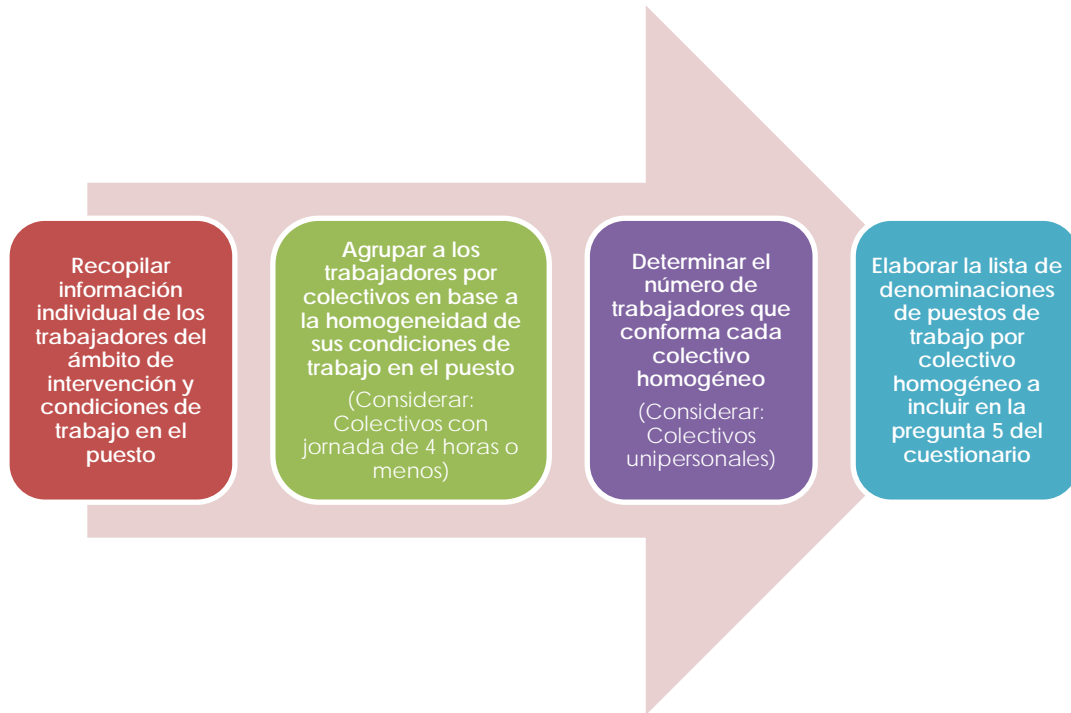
Recopilar información individual de los trabajadores del ámbito de intervención y condiciones de trabajo en el puesto

Agrupar a los trabajadores por colectivos en base a la homogeneidad de sus condiciones de trabajo en el puesto

(Considerar: Colectivos con jornada de 4 horas o menos)

Determinar el número de trabajadores que conforma cada colectivo homogéneo

(Considerar: Colectivos unipersonales)

Elaborar la lista de denominaciones de puestos de trabajo por colectivo homogéneo a incluir en la pregunta 5 del cuestionario